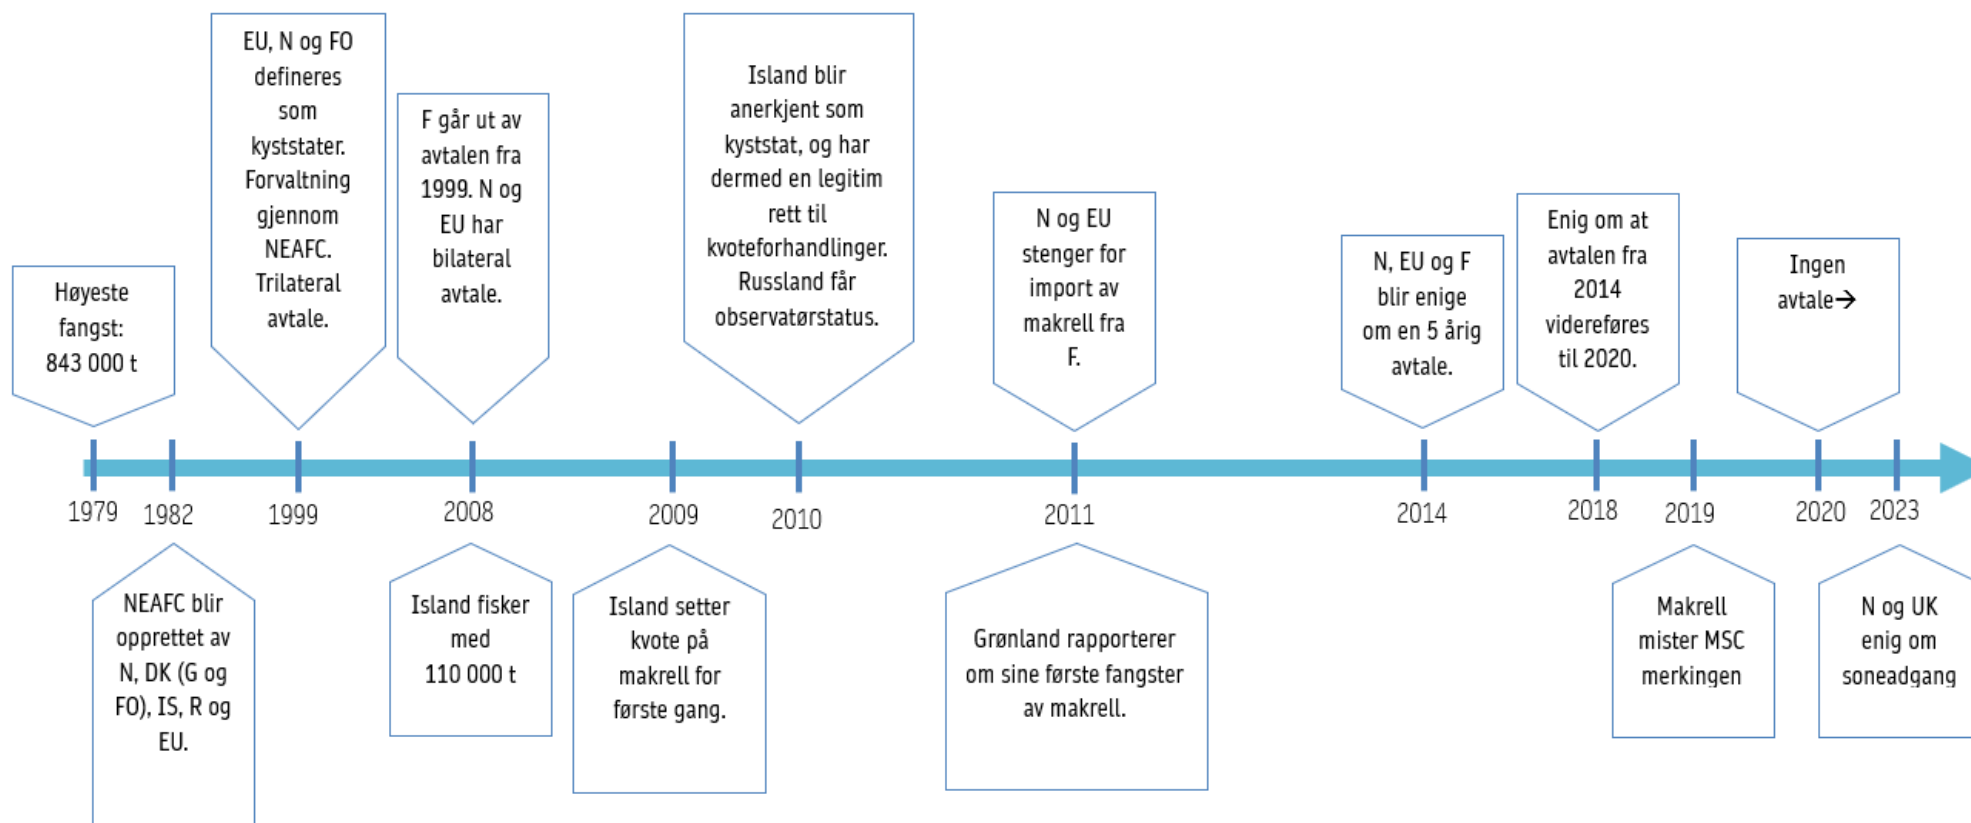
Høyeste fangst: 843 000 t

EU, N og FO defineres som kyststater. Forvaltning gjennom NEAFC. Trilateral avtale.

F går ut av avtalen fra 1999. N og EU har bilateral avtale.

Island blir anerkjent som kyststat, og har dermed en legitim rett til kvoteforhandlinger. Russland får observatørstatus.

N og EU stenger for import av makrell fra F.

N, EU og F blir enige om en 5 årig avtale.

Enig om at avtalen fra 2014 videreføres til 2020.

Ingen avtale→

1979 1982 1999 2008 2009 2010 2011 2014 2018 2019 2020 2023

NEAFC blir opprettet av N, DK (G og FO), IS, R og EU.

Island fisker med 110 000 t

Island setter kvote på makrell for første gang.

Grønland rapporterer om sine første fangster av makrell.

Makrell mister MSC merkingen

N og UK enig om soneadgang